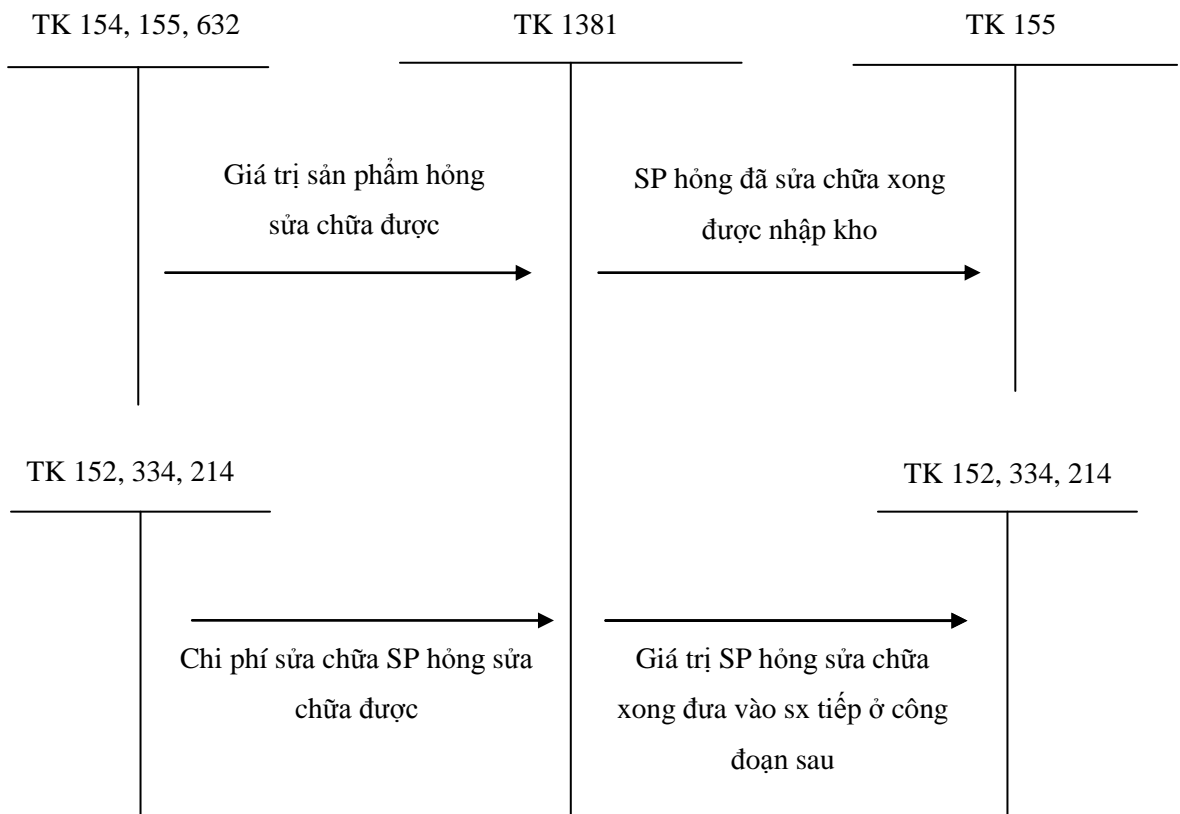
TK 154, 155, 632

TK 1381

TK 155

Giá trị sản phẩm hỏng sửa chữa được

SP hỏng đã sửa chữa xong được nhập kho

TK 152, 334, 214

TK 152, 334, 214

Chi phí sửa chữa SP hỏng sửa chữa được

Giá trị SP hỏng sửa chữa xong đưa vào sx tiếp ở công đoạn sau